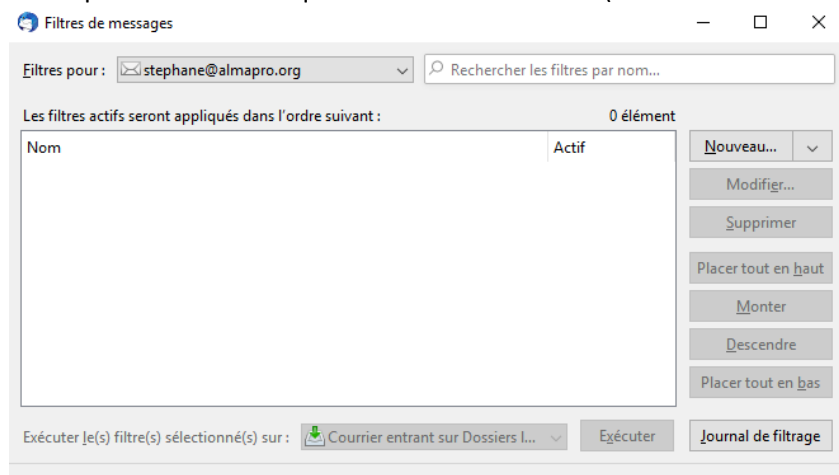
Filtres de messages

Filtres pour : stephane@almapro.org

Rechercher les filtres par nom...

Les filtres actifs seront appliqués dans l'ordre suivant :

0 élément

| Nom | Actif |
|---|---|

Nouveau...

Modifier...

Supprimer

Placer tout en haut

Monter

Descendre

Placer tout en bas

Exécuter le(s) filtre(s) sélectionné(s) sur : Courrier entrant sur Dossiers l...

Exécuter

Journal de filtrage